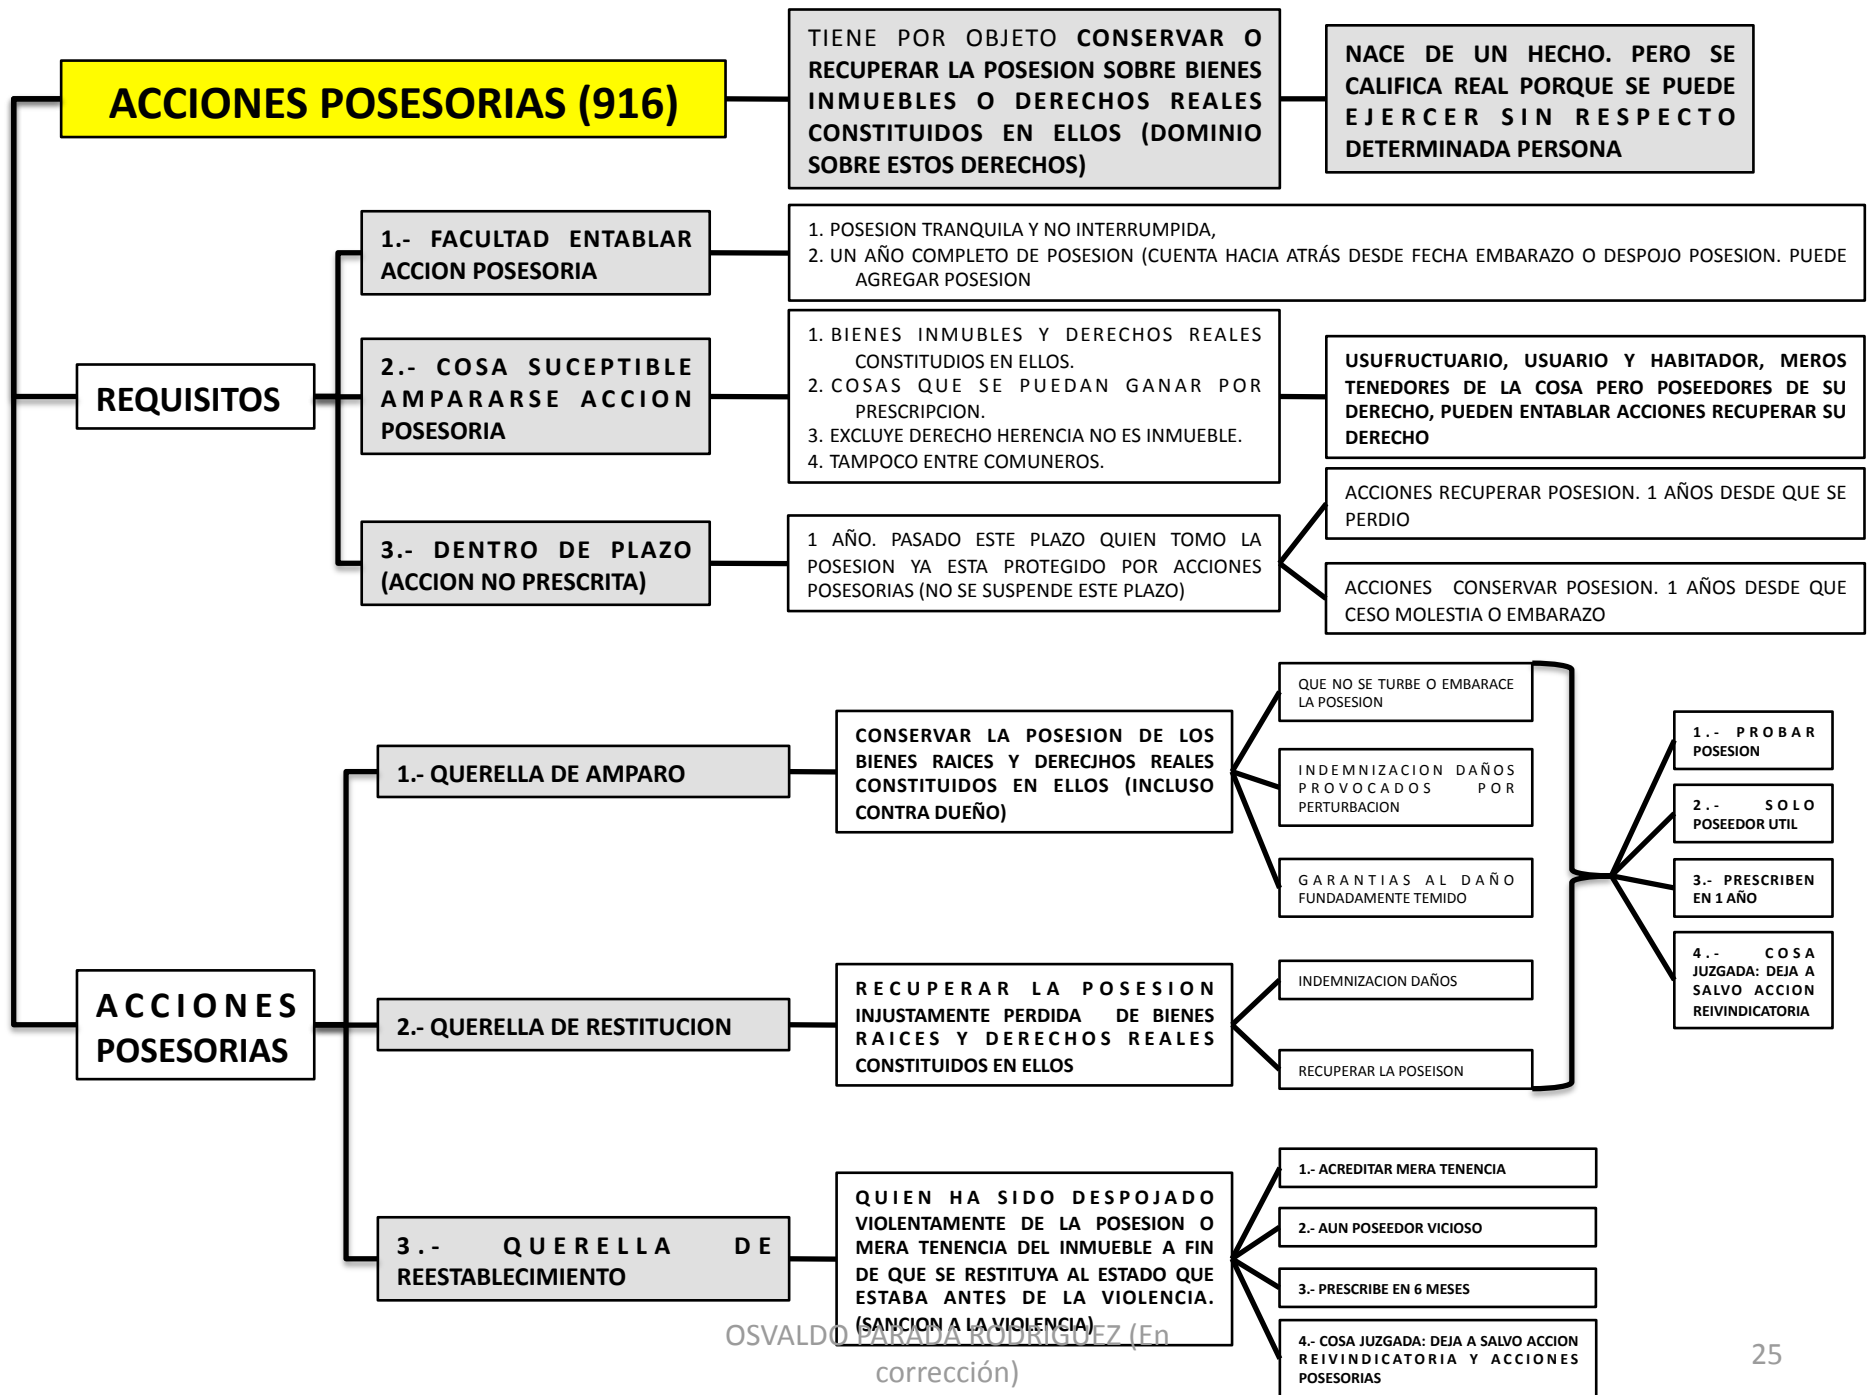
ACCIONES POSESORIAS (916)

TIENE POR OBJETO CONSERVAR O RECUPERAR LA POSESION SOBRE BIENES INMUEBLES O DERECHOS REALES CONSTITUIDOS EN ELLOS (DOMINIO SOBRE ESTOS DERECHOS)

NACE DE UN HECHO. PERO SE CALIFICA REAL PORQUE SE PUEDE EJERCER SIN RESPECTO DETERMINADA PERSONA

REQUISITOS

1.- FACULTAD ENTABLAR ACCION POSESORIA

1. POSESION TRANQUILA Y NO INTERRUMPIDA,
2. UN AÑO COMPLETO DE POSESION (CUENTA HACIA ATRÁS DESDE FECHA EMBARAZO O DESPOJO POSESION. PUEDE AGREGAR POSESION

2.- COSA SUCEPTIBLE AMPARARSE ACCION POSESORIA

1. BIENES INMUBLES Y DERECHOS REALES CONSTITUDIOS EN ELLOS.
2. COSAS QUE SE PUEDAN GANAR POR PRESCRIPCION.
3. EXCLUYE DERECHO HERENCIA NO ES INMUEBLE.
4. TAMPOCO ENTRE COMUNEROS.

USUFRUCTUARIO, USUARIO Y HABITADOR, MEROS TENEDORES DE LA COSA PERO POSEEDORES DE SU DERECHO, PUEDEN ENTABLAR ACCIONES RECUPERAR SU DERECHO

3.- DENTRO DE PLAZO (ACCION NO PRESCRITA)

1 AÑO. PASADO ESTE PLAZO QUIEN TOMO LA POSESION YA ESTA PROTEGIDO POR ACCIONES POSESORIAS (NO SE SUSPENDE ESTE PLAZO)

ACCIONES RECUPERAR POSESION. 1 AÑOS DESDE QUE SE PERDIO

ACCIONES CONSERVAR POSESION. 1 AÑOS DESDE QUE CESO MOLESTIA O EMBARAZO

ACCIONES POSESORIAS

1.- QUERELLA DE AMPARO

CONSERVAR LA POSESION DE LOS BIENES RAICES Y DERECJHOS REALES CONSTITUIDOS EN ELLOS (INCLUSO CONTRA DUEÑO)

QUE NO SE TURBE O EMBARACE LA POSESION

INDEMNIZACION DAÑOS PROVOCADOS POR PERTURBACION

GARANTIAS AL DAÑO FUNDADAMENTE TEMIDO

2.- QUERELLA DE RESTITUCION

RECUPERAR LA POSESION INJUSTAMENTE PERDIDA DE BIENES RAICES Y DERECHOS REALES CONSTITUIDOS EN ELLOS

INDEMNIZACION DAÑOS

RECUPERAR LA POSEISON

1.- PROBAR POSESION

2.- SOLO POSEEDOR UTIL

3.- PRESCRIBEN EN 1 AÑO

4.- COSA JUZGADA: DEJA A SALVO ACCION REIVINDICATORIA

3.- QUERELLA DE REESTABLECIMIENTO

QUIEN HA SIDO DESPOJADO VIOLENTAMENTE DE LA POSESION O MERA TENENCIA DEL INMUEBLE A FIN DE QUE SE RESTITUYA AL ESTADO QUE ESTABA ANTES DE LA VIOLENCIA. (SANCION A LA VIOLENCIA)

1.- ACREDITAR MERA TENENCIA

2.- AUN POSEEDOR VICIOSO

3.- PRESCRIBE EN 6 MESES

4.- COSA JUZGADA: DEJA A SALVO ACCION REIVINDICATORIA Y ACCIONES POSESORIAS

OSVALDO PARADA RODRIGUEZ (En corrección)

25